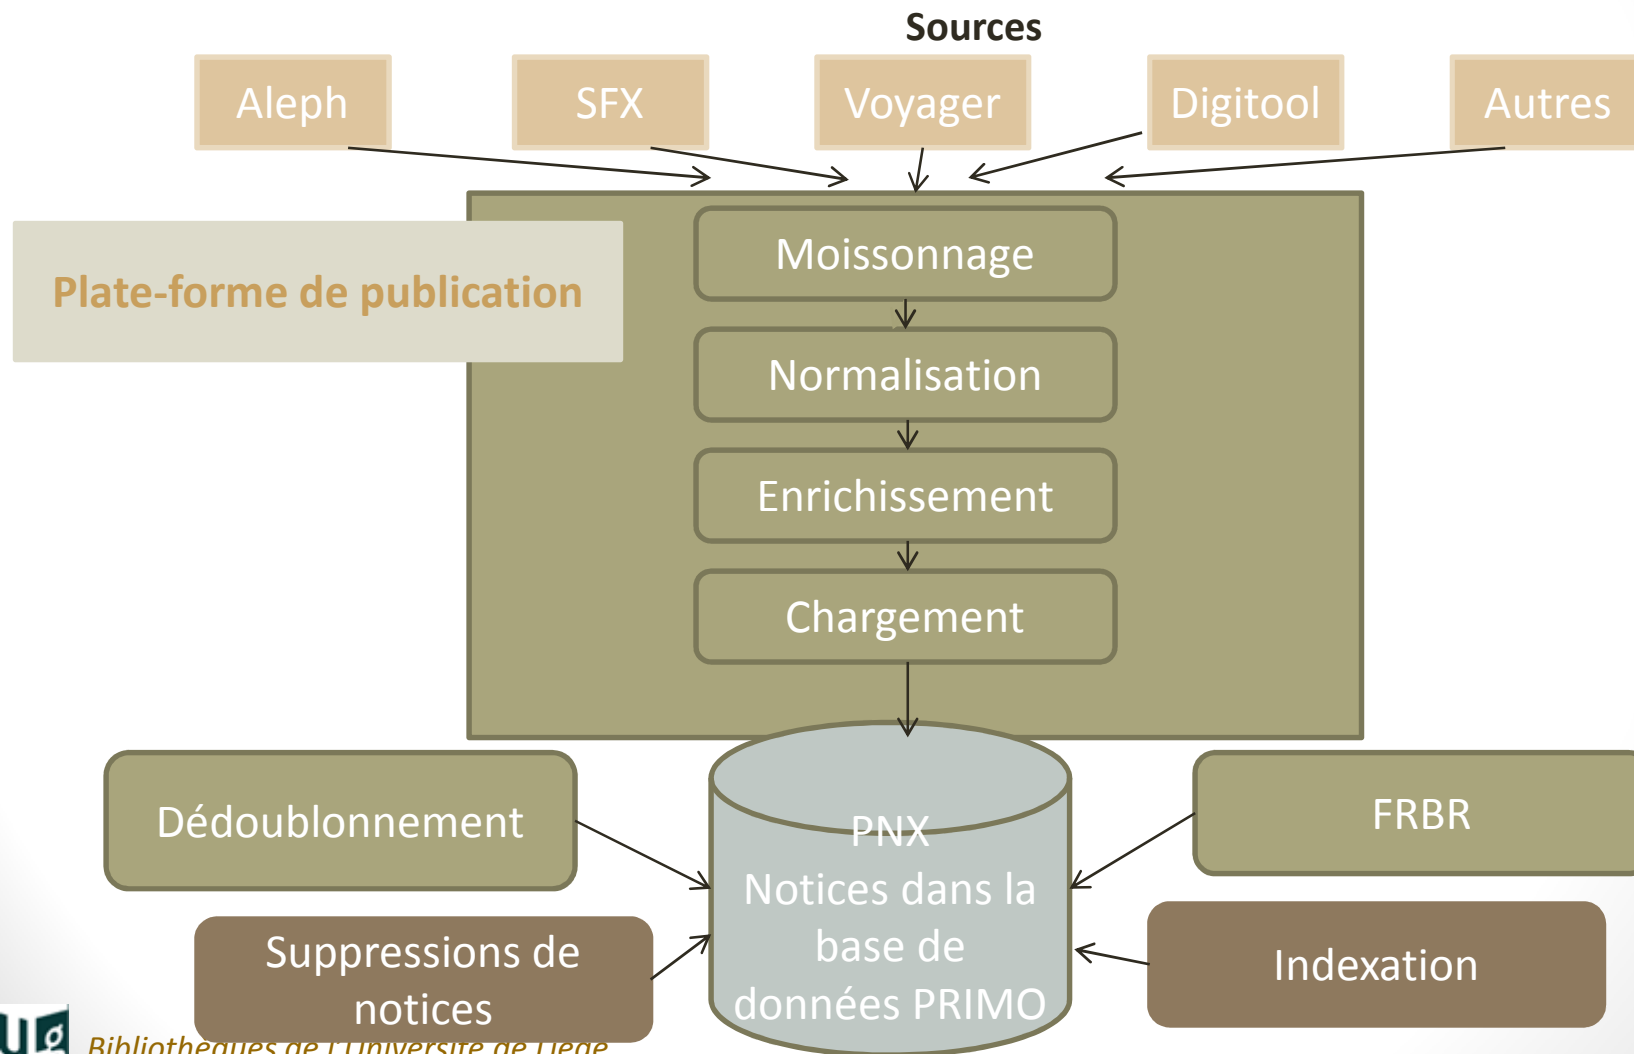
Sources

Aleph

SFX

Voyager

Digitool

Autres

Plate-forme de publication

Moissonnage

Normalisation

Enrichissement

Chargement

Dédoublonnement

FRBR

PNX
Notices dans la base de données PRIMO

Suppressions de notices

Indexation

Bibliothèques de l'Université de Liège